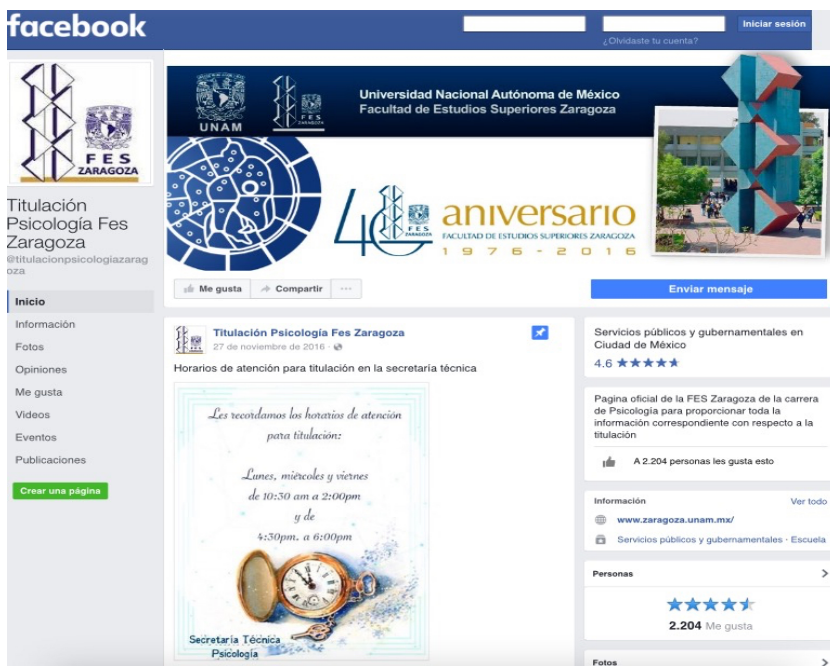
facebook

Iniciar sesión

¿Olvidaste tu cuenta?

FES ZARAGOZA

Titulación Psicología Fes Zaragoza

@titulacionpsicologiazaragoza

Inicio

Información

Fotos

Opiniones

Me gusta

Videos

Eventos

Publicaciones

Crear una página

UNAM

Universidad Nacional Autónoma de México
Facultad de Estudios Superiores Zaragoza

40 aniversario
FACULTAD DE ESTUDIOS SUPERIORES ZARAGOZA
1 9 7 6 - 2 0 1 6

Me gusta

Compartir

...

Enviar mensaje

Titulación Psicología Fes Zaragoza
27 de noviembre de 2016 ·

Horarios de atención para titulación en la secretaría técnica

Les recordamos los horarios de atención para titulación:

Lunes, miércoles y viernes
de 10:30 am a 2:00pm
y de
4:30pm. a 6:00pm

Secretaría Técnica
Psicología

Servicios públicos y gubernamentales en Ciudad de México

4.6 ★★★★★

Pagina oficial de la FES Zaragoza de la carrera de Psicología para proporcionar toda la información correspondiente con respecto a la titulación

A 2.204 personas les gusta esto

Información

Ver todo

www.zaragoza.unam.mx/

Servicios públicos y gubernamentales · Escuela

Personas

★★★★★

2.204 Me gusta

Fotos